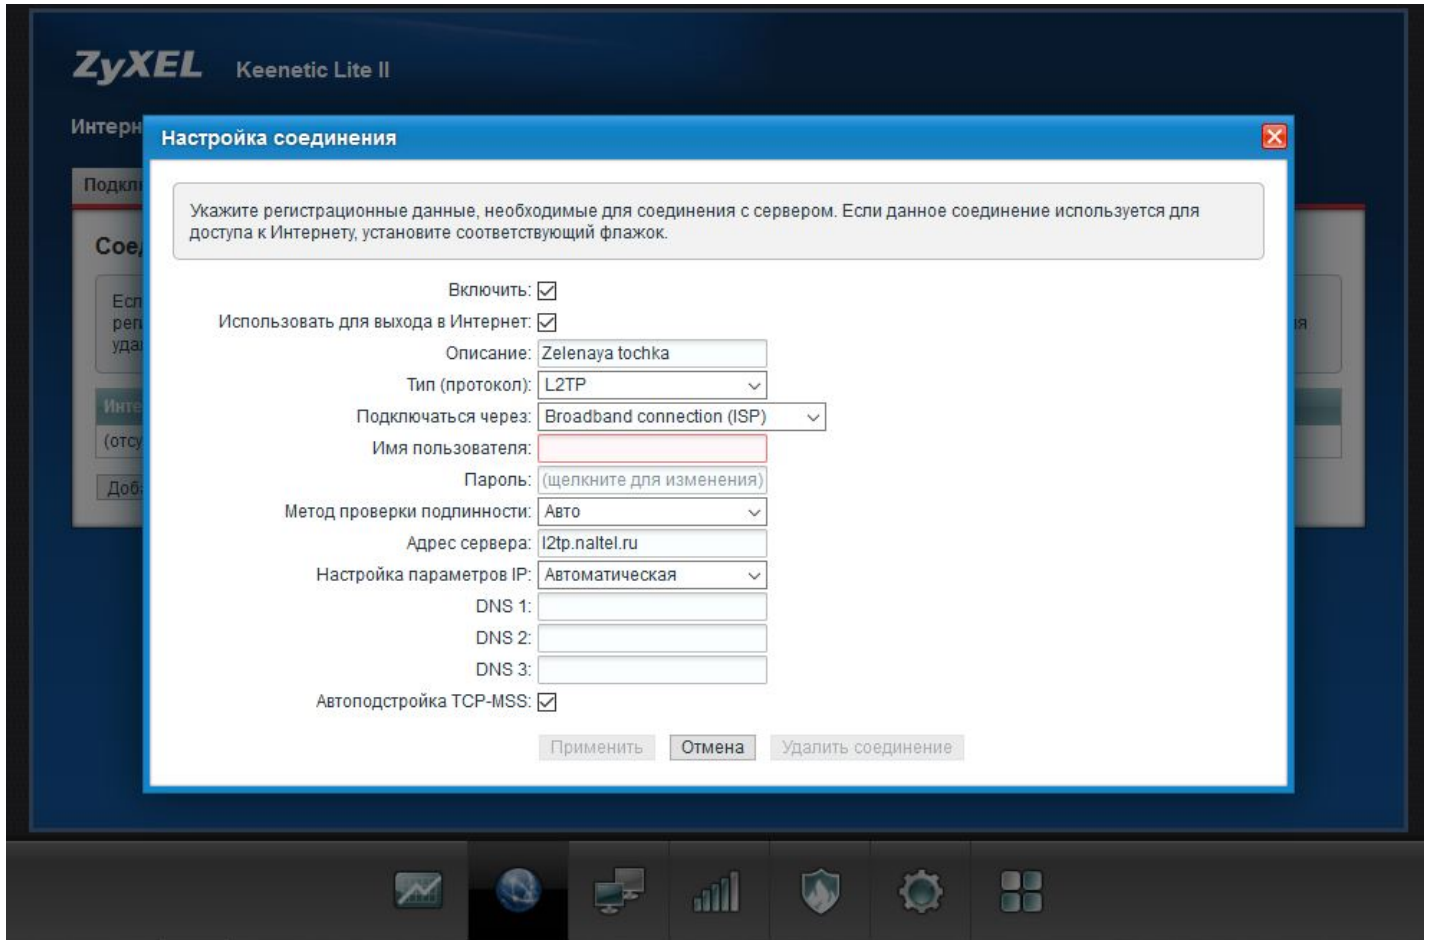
ZyXEL Keenetic Lite II

Интерн

Подкл

Сое

Есл
рег
уда

Инте

(отсу

Доб

я

Настройка соединения

Укажите регистрационные данные, необходимые для соединения с сервером. Если данное соединение используется для доступа к Интернету, установите соответствующий флажок.

Включить: ☑
Использовать для выхода в Интернет: ☑
Описание: Zelenaya tochka
Тип (протокол): L2TP
Подключаться через: Broadband connection (ISP)
Имя пользователя:
Пароль: (щелкните для изменения)
Метод проверки подлинности: Авто
Адрес сервера: l2tp.naltel.ru
Настройка параметров IP: Автоматическая
DNS 1:
DNS 2:
DNS 3:
Автоподстройка TCP-MSS: ☑

Применить Отмена Удалить соединение